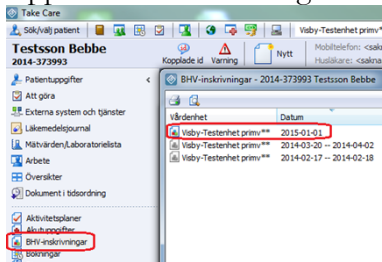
Take Care

Sök/välj patient

Visby-Testenhet primv*

Testsson Bebbe
2014-373993

Kopplade id

Varning

Nytt

Mobiltelefon: <sakn

Husläkare: <saknas

Patientuppgifter

Att göra

Externa system och tjänster

Läkemedelsjournal

Mätvärden/Laboratorielista

Arbete

Översikter

Dokument i tidsordning

Aktivitetsplaner

Akutuppgifter

BHV-inskrivningar

Bokningar

BHV-inskrivningar - 2014-373993 Testsson Bebbe

| Vårdenhet | Datum |
|---|---|
| Visby-Testenhet primv** | 2015-01-01 |
| Visby-Testenhet primv** | 2014-03-20 -- 2014-04-02 |
| Visby-Testenhet primv** | 2014-02-17 -- 2014-02-18 |